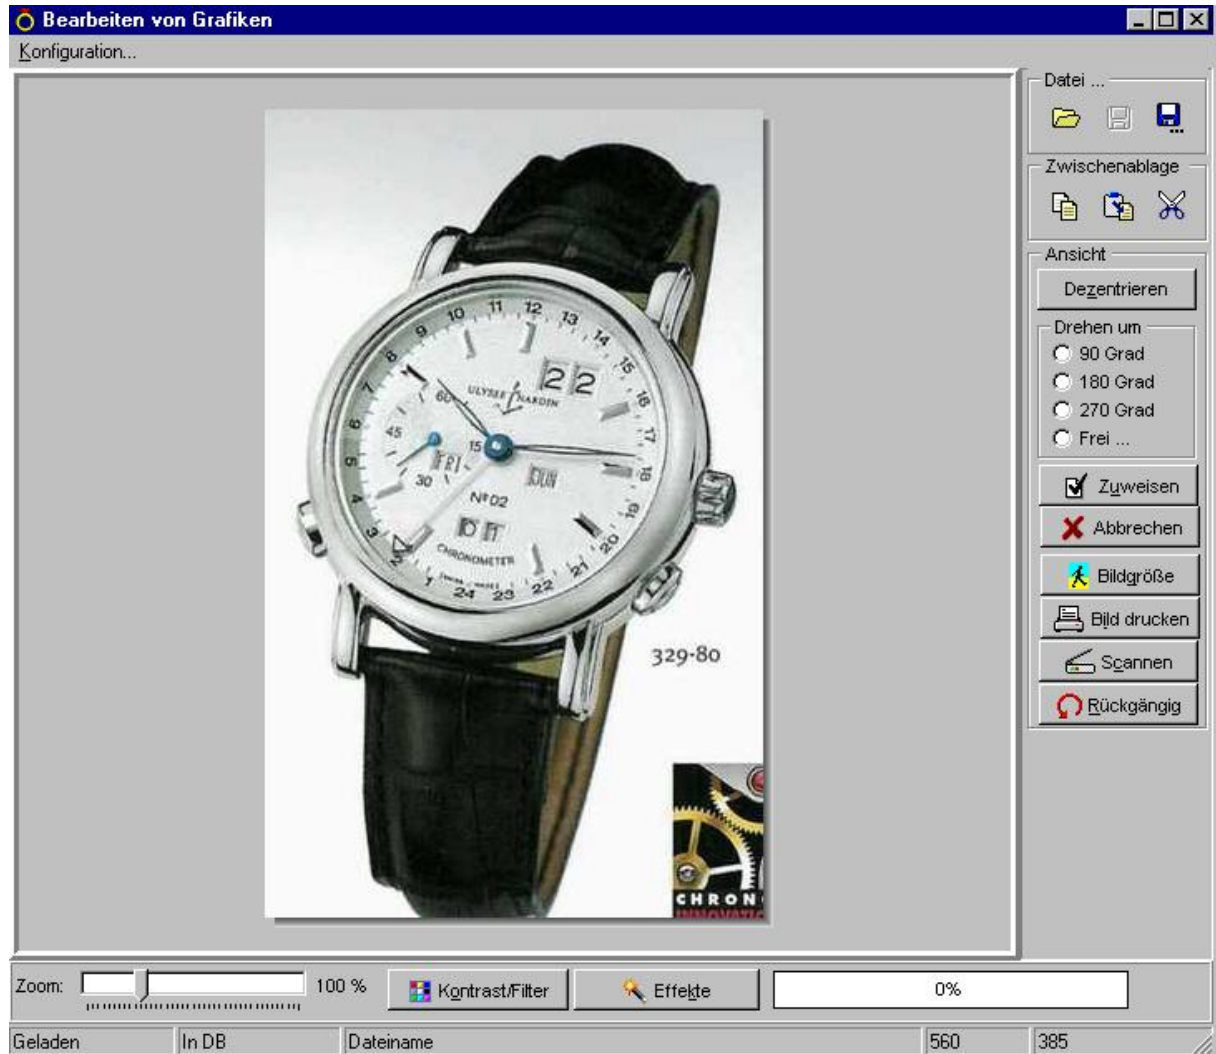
Bearbeiten von Grafiken

Konfiguration...

Datei ...

Zwischenablage

Ansicht

Dezentrieren

Drehen um

90 Grad

180 Grad

270 Grad

Frei ...

Zuweisen

Abbrechen

Bildgröße

Bild drucken

Scannen

Rückgängig

10 11 12 13 14 15 16 17 18 19 20 21 22 23 24 1 2 3 4 5 6 7 8 9

22

ULYSSE NARDIN

60 15 45 30

FRI

JUL

Nº02

06

CHRONOMETER

SWISS MADE

329-80

CHRON

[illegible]

Zoom:

100 %

Kontrast/Filter

Effekte

0%

Geladen

In DB

Dateiname

560

385